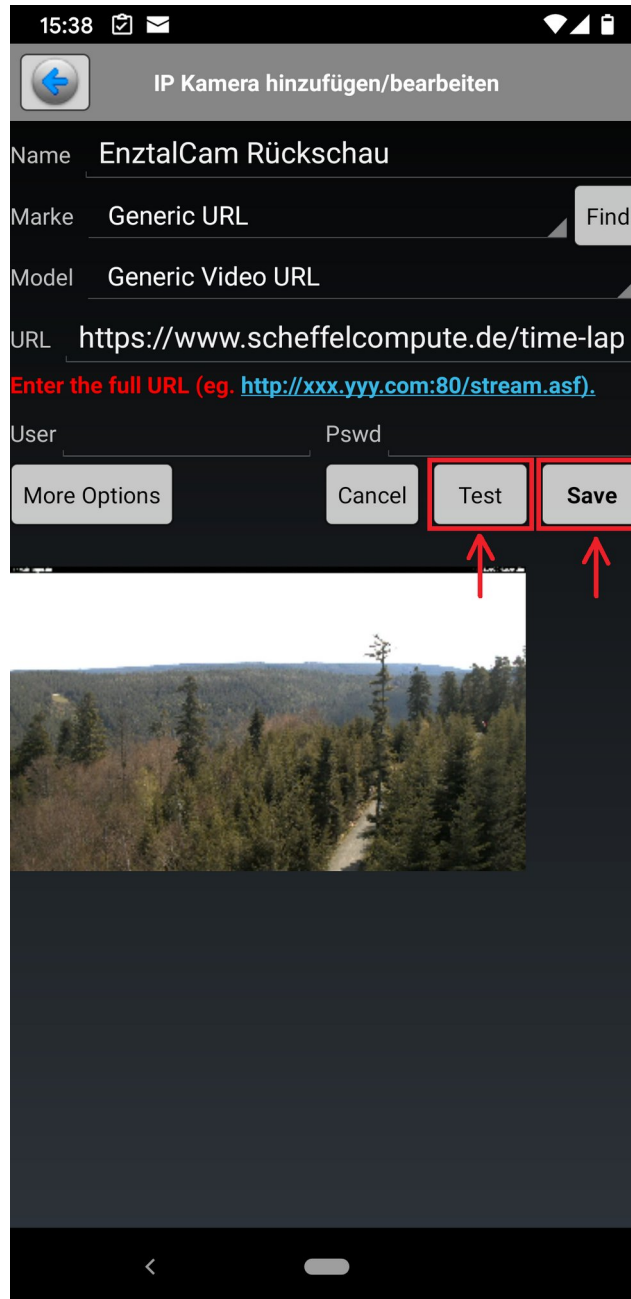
15:38

IP Kamera hinzufügen/bearbeiten

Name EnztalCam Rückschau

Marke Generic URL

Find

Model Generic Video URL

URL https://www.scheffelcompute.de/time-lap

Enter the full URL (eg. http://xxx.yyy.com:80/stream.asf).

User

Pswd

More Options

Cancel

Test

Save